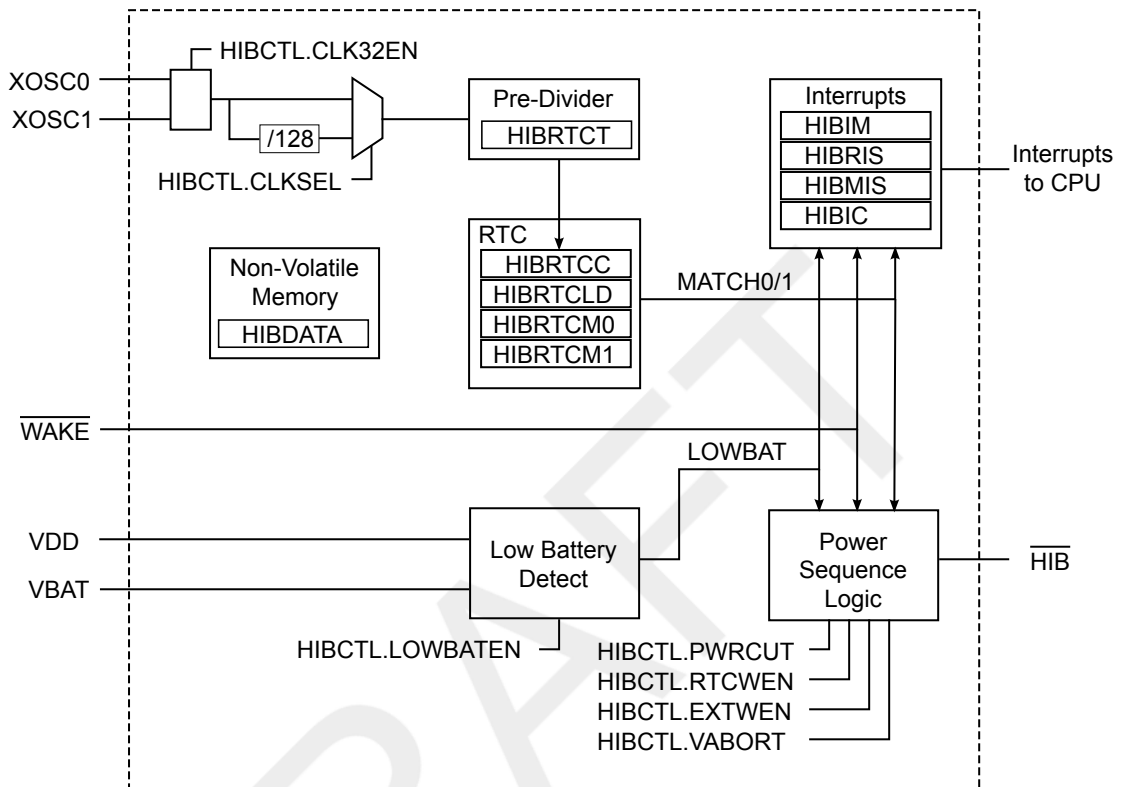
HIBCTL.CLK32EN

XOSC0

XOSC1

/128

HIBCTL.CLKSEL

Pre-Divider

HIBRTCT

Interrupts

HIBIM

HIBRIS

HIBMIS

HIBIC

Interrupts to CPU

RTC

HIBRTCC

HIBRTCLD

HIBRTCM0

HIBRTCM1

Non-Volatile Memory

HIBDATA

MATCH0/1

$\overline{WAKE}$

LOWBAT

VDD

VBAT

Low Battery Detect

HIBCTL.LOWBATEN

Power Sequence Logic

$\overline{HIB}$

HIBCTL.PWRCUT

HIBCTL.RTCWEN

HIBCTL.EXTWEN

HIBCTL.VABORT